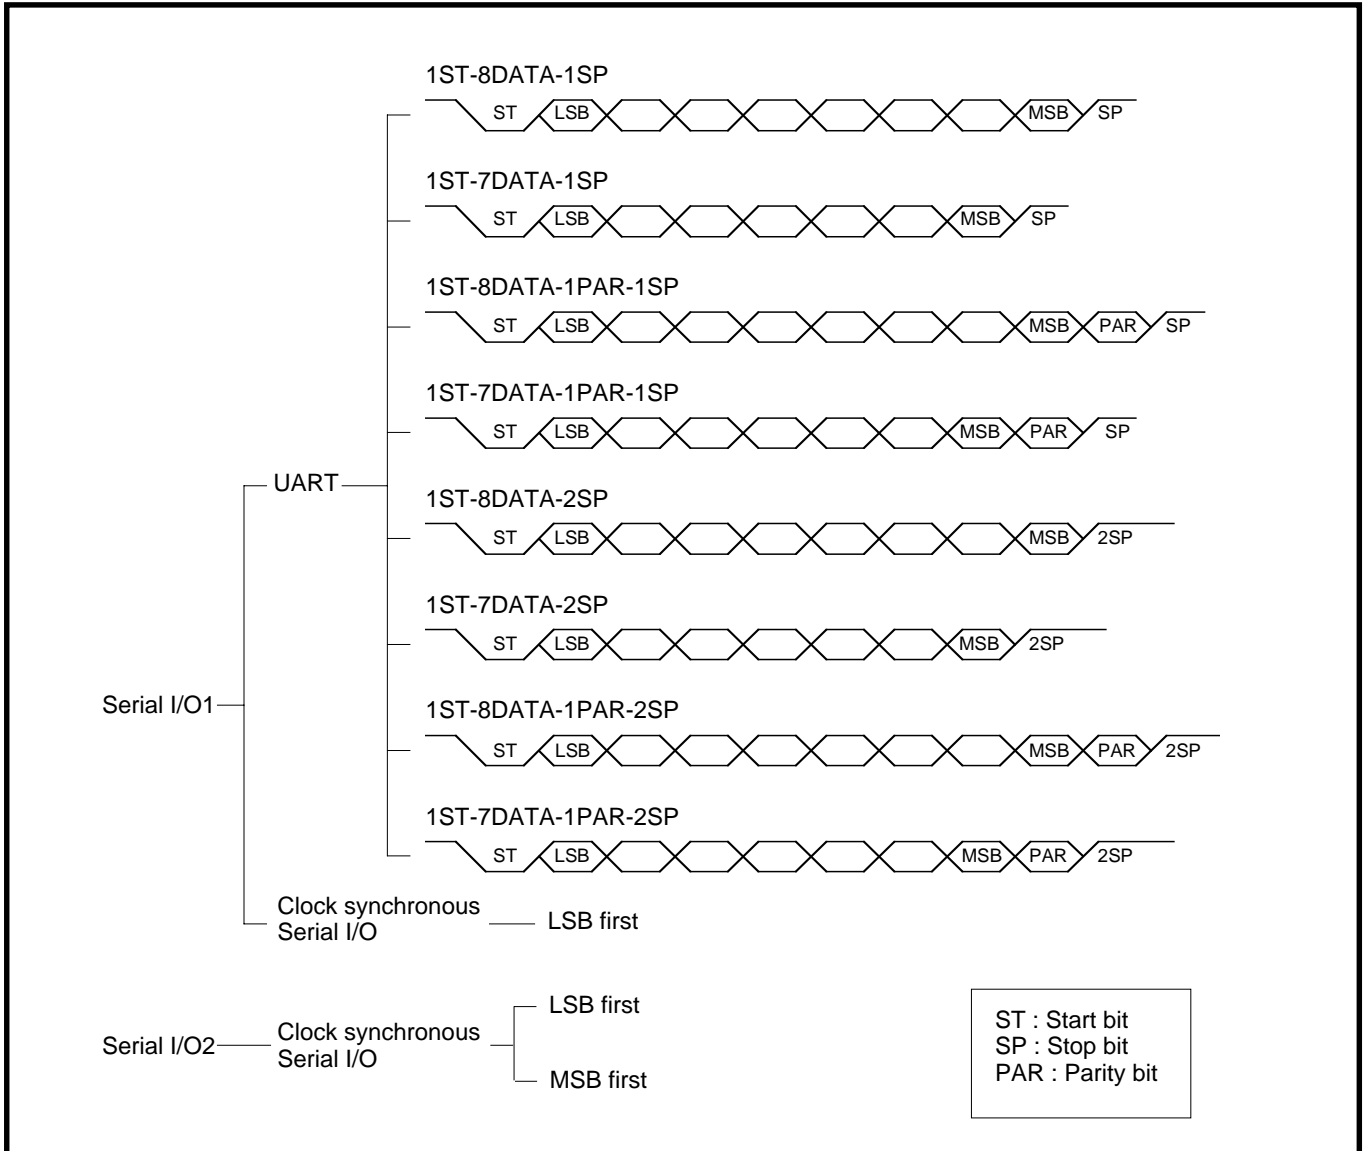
1ST-8DATA-1SP

ST LSB MSB SP

1ST-7DATA-1SP

ST LSB MSB SP

1ST-8DATA-1PAR-1SP

ST LSB MSB PAR SP

1ST-7DATA-1PAR-1SP

ST LSB MSB PAR SP

UART

1ST-8DATA-2SP

ST LSB MSB 2SP

1ST-7DATA-2SP

ST LSB MSB 2SP

Serial I/O1

1ST-8DATA-1PAR-2SP

ST LSB MSB PAR 2SP

1ST-7DATA-1PAR-2SP

ST LSB MSB PAR 2SP

Clock synchronous Serial I/O

LSB first

Serial I/O2

Clock synchronous Serial I/O

LSB first

MSB first

ST : Start bit
SP : Stop bit
PAR : Parity bit